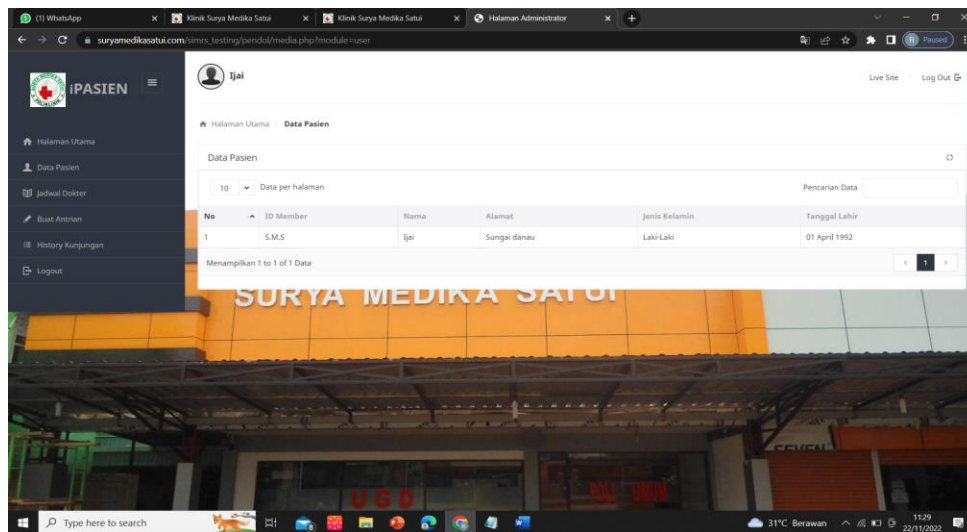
(1) WhatsApp
Klinik Surya Medika Satui
Klinik Surya Medika Satui
Halaman Administrator
suryamedikasatui.com/simrs_testing/pendol/media.php?module=user
Paused

iPASIEN
Ijai
Live Site
Log Out

Halaman Utama
Data Pasien
Jadwal Dokter
Buat Antrian
History Kunjungan
Logout

Halaman Utama / Data Pasien

Data Pasien

10 Data per halaman
Pencarian Data

| No | ID Member | Nama | Alamat | Jenis Kelamin | Tanggal Lahir |
|---|---|---|---|---|---|
| 1 | S.M.S | Ijai | Sungai danau | Laki-Laki | 01 April 1992 |

Menampilkan 1 to 1 of 1 Data
1

SURYA MEDIKA SATUI
UGD

Type here to search
31°C Berawan
11:29
22/11/2022